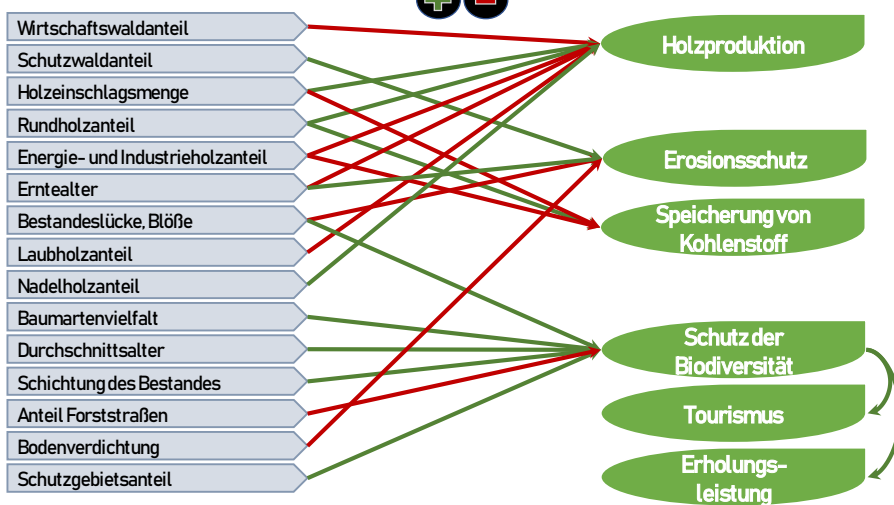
Wirtschaftswaldanteil
Schutzwaldanteil
Holzeinschlagsmenge
Rundholzanteil
Energie- und Industrieholzanteil
Erntealter
Bestandeslücke, Blöße
Laubholzanteil
Nadelholzanteil
Baumartenvielfalt
Durchschnittsalter
Schichtung des Bestandes
Anteil Forststraßen
Bodenverdichtung
Schutzgebietsanteil

Holzproduktion
Erosionsschutz
Speicherung von Kohlenstoff
Schutz der Biodiversität
Tourismus
Erholungsleistung